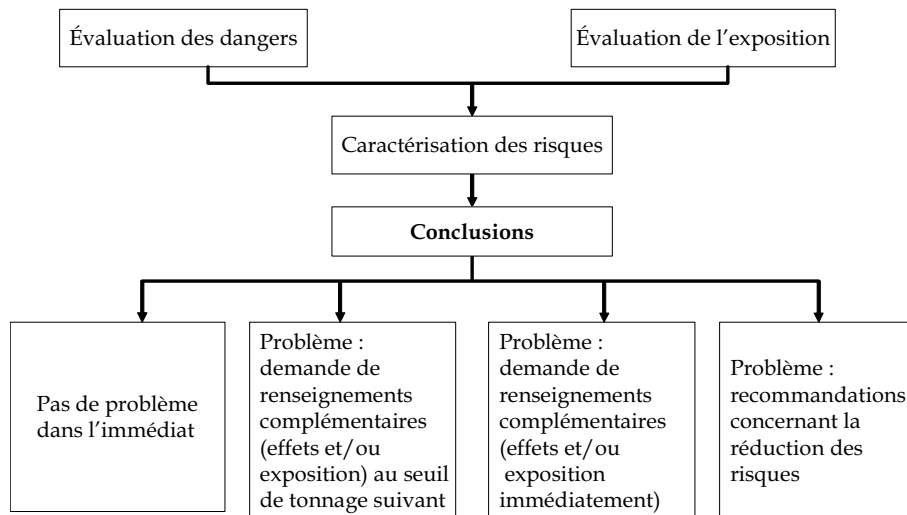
Évaluation des dangers

Évaluation de l'exposition

Caractérisation des risques

**Conclusions**

Pas de problème dans l'immédiat

Problème : demande de renseignements complémentaires (effets et/ou exposition) au seuil de tonnage suivant

Problème : demande de renseignements complémentaires (effets et/ou exposition immédiatement)

Problème : recommandations concernant la réduction des risques